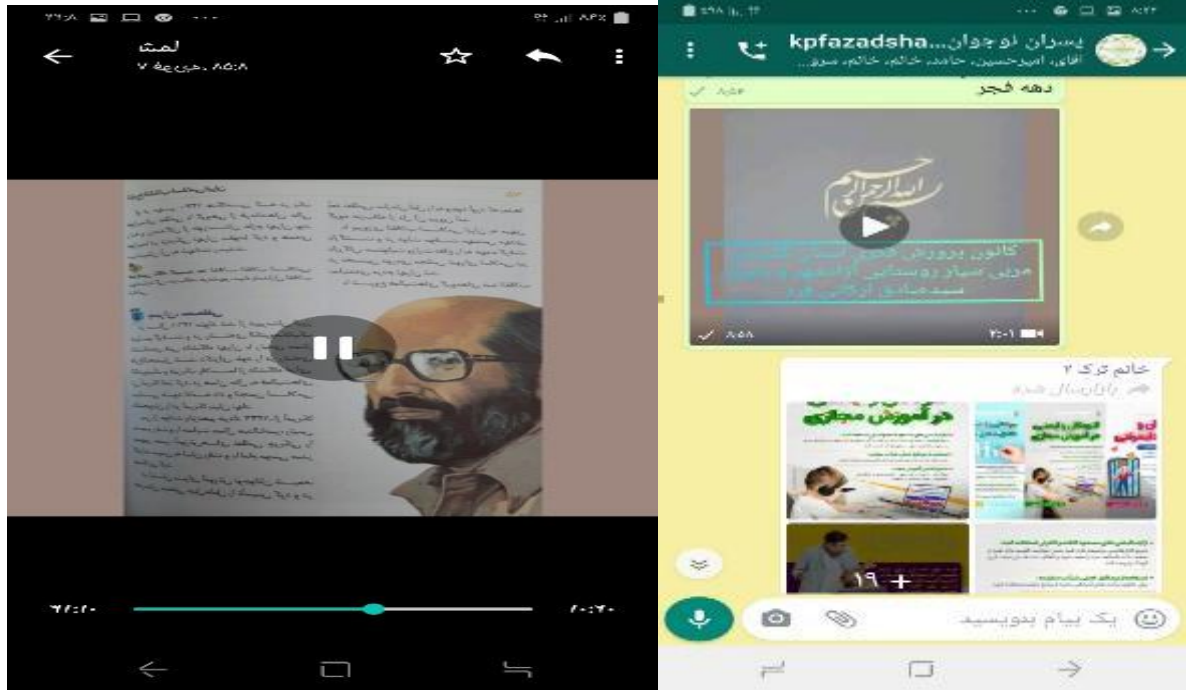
لمتا
۷ جن‌رءه ،۸۵:۸

۲۴:۲۰
۴۰:۲۰

پسران نوجوان...kpfazadsha
آقای امیرحسین، حامد، خانم، خانم، سرو...

دهه فجر

بسم الله الرحمن الرحیم
کانون پرورش فکری کودکان و نوجوانان
مربی سیار روستایی ...
سید صادق ...

۲۰:۰۱
۸:۵۸

خانم ترک ۲
بازارسال شده

در آموزش مجازی
در آموزش مجازی

+۱۹

یک پیام بنویسید